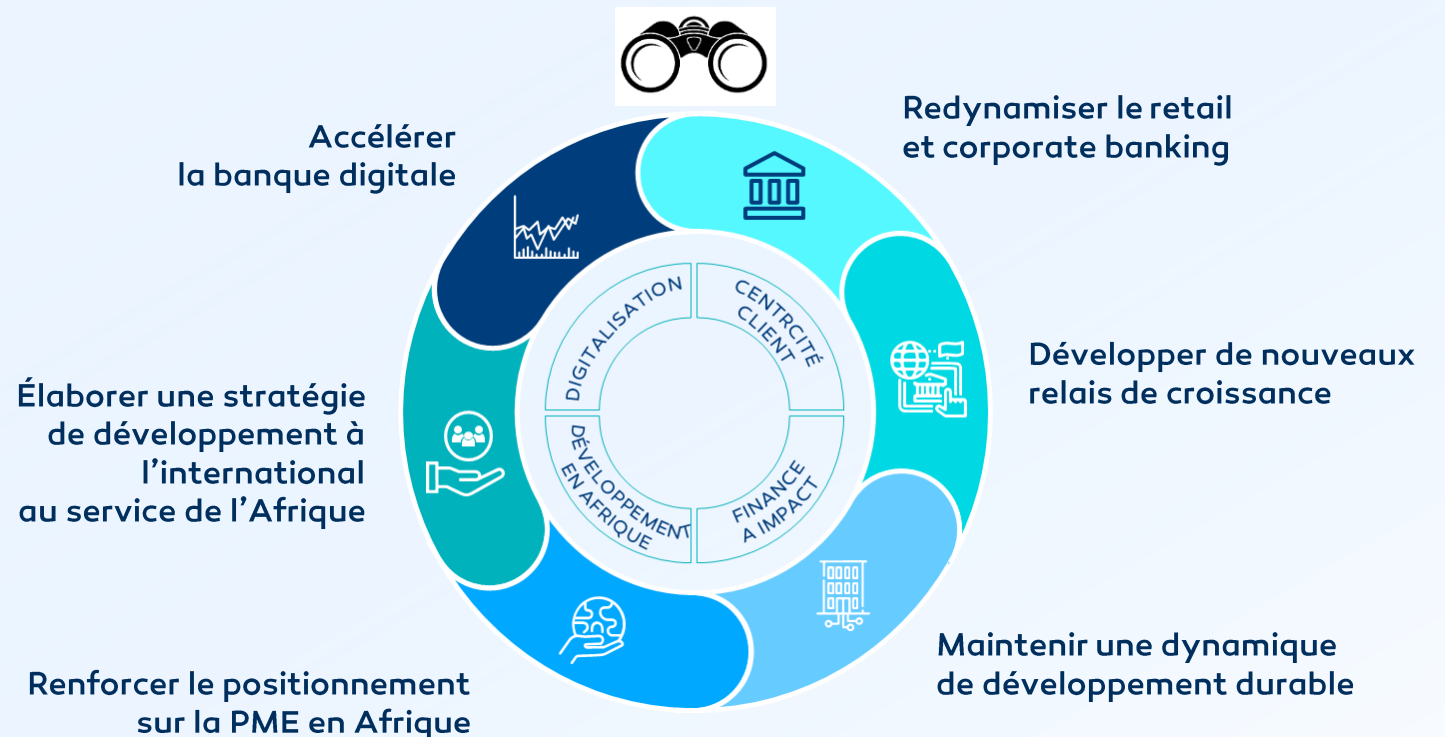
Accélérer
la banque digitale

Redynamiser le retail
et corporate banking

Développer de nouveaux
relais de croissance

Maintenir une dynamique
de développement durable

Renforcer le positionnement
sur la PME en Afrique

Élaborer une stratégie
de développement à
l'international
au service de l'Afrique

DIGITALISATION

CENTRCITÉ
CLIENT

FINANCE
A IMPACT

DÉVELOPPEMENT
EN AFRIQUE